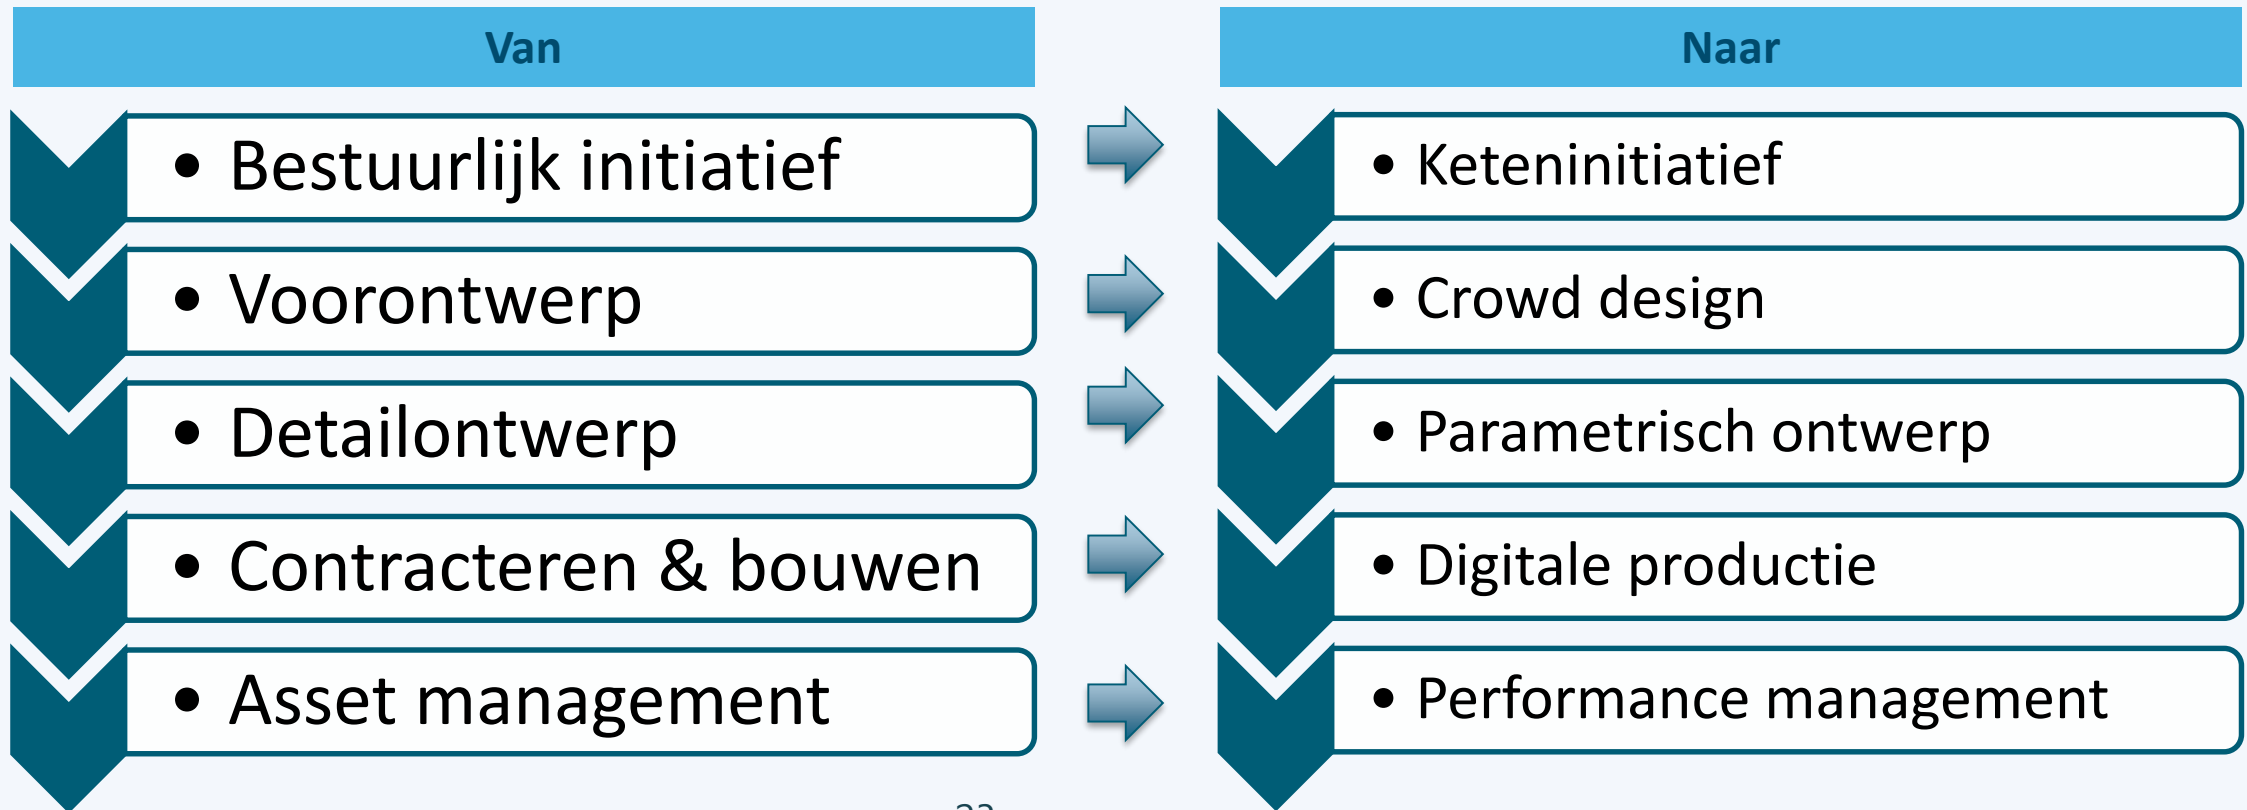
| Van | Naar |
|---|---|
| • Bestuurlijk initiatief | • Keteninitiatief |
| • Voorontwerp | • Crowd design |
| • Detailontwerp | • Parametrisch ontwerp |
| • Contracteren & bouwen | • Digitale productie |
| • Asset management | • Performance management |

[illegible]